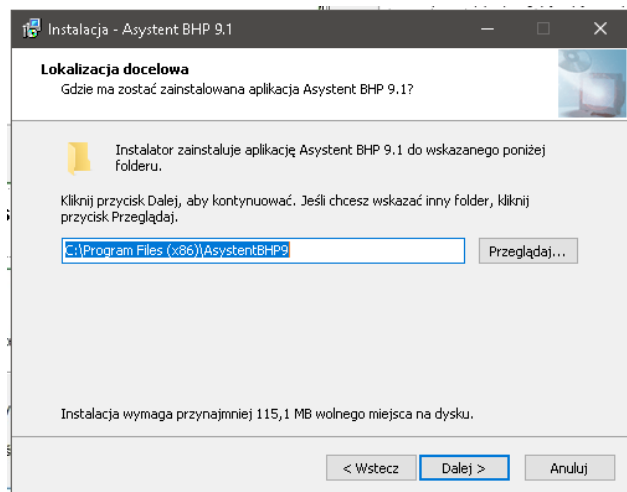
Instalacja - Asystent BHP 9.1

Lokalizacja docelowa
Gdzie ma zostać zainstalowana aplikacja Asystent BHP 9.1?

Instalator zainstaluje aplikację Asystent BHP 9.1 do wskazanego poniżej folderu.

Kliknij przycisk Dalej, aby kontynuować. Jeśli chcesz wskazać inny folder, kliknij przycisk Przeglądaj.

C:\Program Files (x86)\AsystentBHP9

Przeglądaj...

Instalacja wymaga przynajmniej 115,1 MB wolnego miejsca na dysku.

< Wstecz
Dalej >
Anuluj